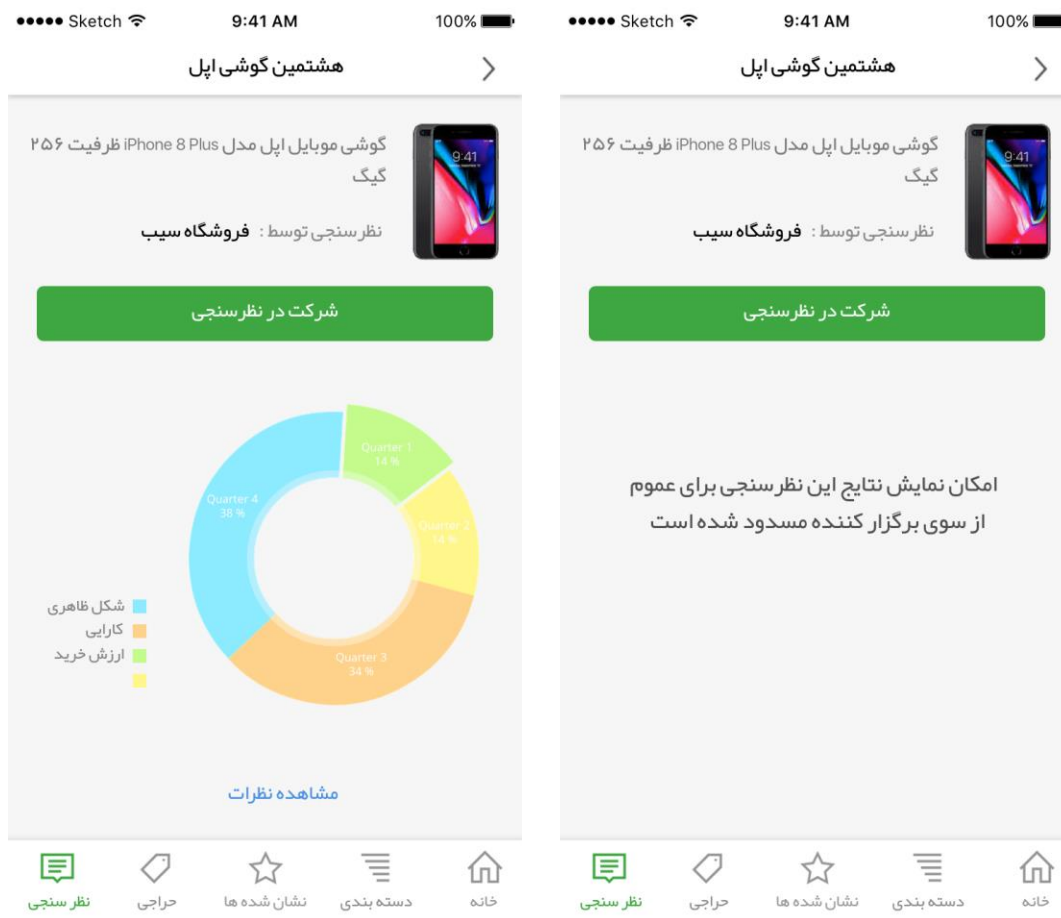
●●●●● Sketch 9:41 AM 100%

هشتمین گوشی اپل

گوشی موبایل اپل مدل iPhone 8 Plus ظرفیت ۲۵۶ گیگ

9:41

نظرسنجی توسط : فروشگاه سیب

شرکت در نظرسنجی

Quarter 1
14 %

Quarter 2
14 %

Quarter 3
34 %

Quarter 4
38 %

شکل ظاهری
کارایی
ارزش خرید

مشاهده نظرات

نظرسنجی حراجی نشان شده ها دسته بندی خانه

●●●●● Sketch 9:41 AM 100%

هشتمین گوشی اپل

گوشی موبایل اپل مدل iPhone 8 Plus ظرفیت ۲۵۶ گیگ

9:41

نظرسنجی توسط : فروشگاه سیب

شرکت در نظرسنجی

امکان نمایش نتایج این نظرسنجی برای عموم از سوی برگزار کننده مسدود شده است

نظرسنجی حراجی نشان شده ها دسته بندی خانه